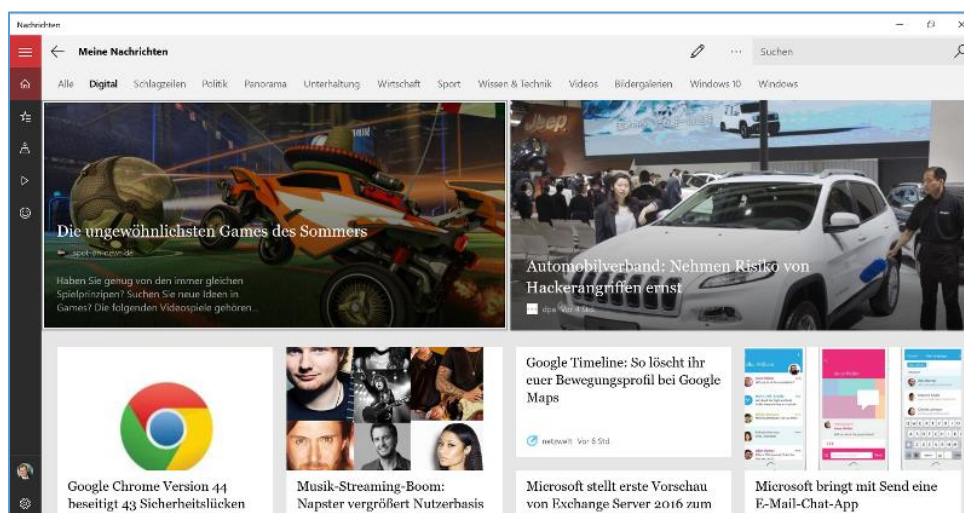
Nachrichten

Meine Nachrichten

Suchen

Alle Digital Schlagzeilen Politik Panorama Unterhaltung Wirtschaft Sport Wissen & Technik Videos Bildergalerien Windows 10 Windows

Die ungewöhnlichsten Games des Sommers

spot-on-news.de

Haben Sie genug von den immer gleichen Spielprinzipen? Suchen Sie neue Ideen in Games? Die folgenden Videospiele gehören...

Automobilverband: Nehmen Risiko von Hackerangriffen ernst

dpa Vor 4 Std.

Google Timeline: So löscht ihr euer Bewegungsprofil bei Google Maps

netzwelt Vor 6 Std.

Google Chrome Version 44 beseitigt 43 Sicherheitslücken

Musik-Streaming-Boom: Napster vergrößert Nutzerbasis

Microsoft stellt erste Vorschau von Exchange Server 2016 zum

Microsoft bringt mit Send eine E-Mail-Chat-App